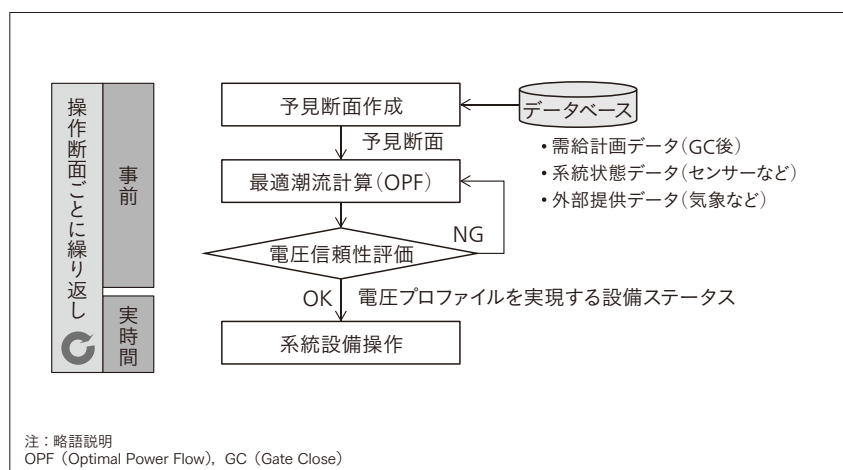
操作断面ごとに繰り返し

事前

実時間

予見断面作成

データベース

予見断面

・需給計画データ(GC後)
・系統状態データ(センサーなど)
・外部提供データ(気象など)

最適潮流計算(OPF)

NG

電圧信頼性評価

OK 電圧プロファイルを実現する設備ステータス

系統設備操作

注：略語説明
OPF (Optimal Power Flow), GC (Gate Close)